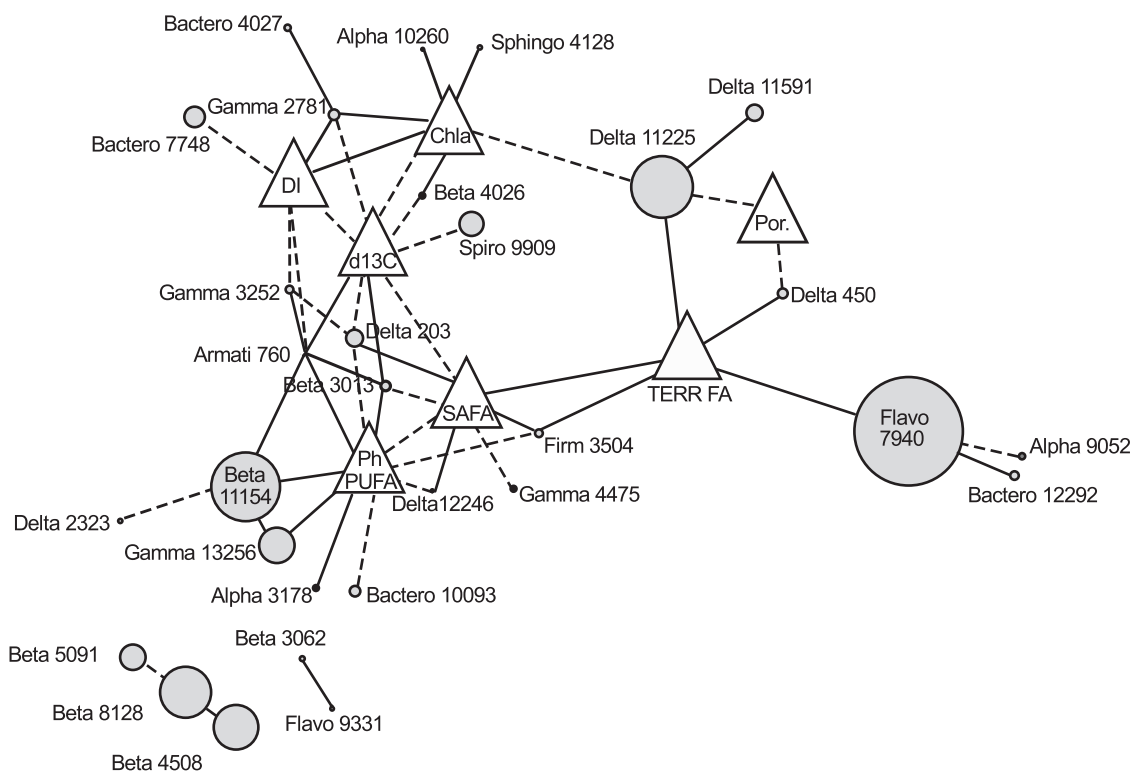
Bactero 4027
Alpha 10260
Sphingo 4128
Gamma 2781
Bactero 7748
Chla
Delta 11591
Delta 11225
DI
Beta 4026
Spiro 9909
Por.
d13C
Gamma 3252
Delta 450
Delta 203
Armati 760
Beta 3013
SAFA
TERR FA
Flavo 7940
Firm 3504
Alpha 9052
Beta 11154
Ph PUFA
Delta12246
Gamma 4475
Bactero 12292
Delta 2323
Gamma 13256
Alpha 3178
Bactero 10093
Beta 3062
Beta 5091
Beta 8128
Flavo 9331
Beta 4508